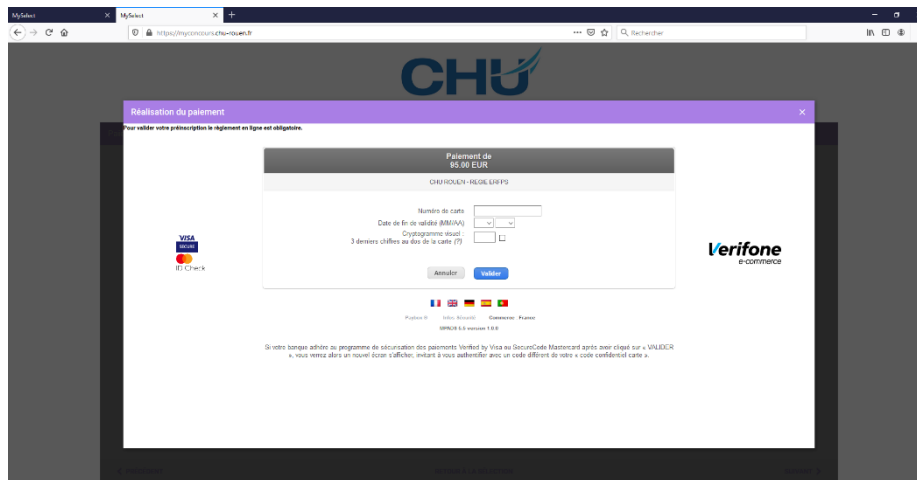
MySelect ×
MySelect ×
+
https://myconcours.chu-rouen.fr
Rechercher

CHU

Réalisation du paiement
×

Pour valider votre préinscription le règlement en ligne est obligatoire.

Paiement de
95.00 EUR

CHU ROUEN - REGIE ERFPS

Numéro de carte
Date de fin de validité (MM/AA)
Cryptogramme visuel :
3 derniers chiffres au dos de la carte (?)

Annuler
Valider

VISA
SECURE
ID Check

Verifone
e-commerce

Paybox ® Infos Absents Commerce : France
SPAOS 5.5 version 1.0.0

Si votre banque adhère au programme de sécurisation des paiements Verified by Visa ou SecureCode Mastercard après avoir cliqué sur « VALIDER », vous verrez alors un nouvel écran s'afficher, invitant à vous authentifier avec un code différent de votre « code confidentiel carte ».